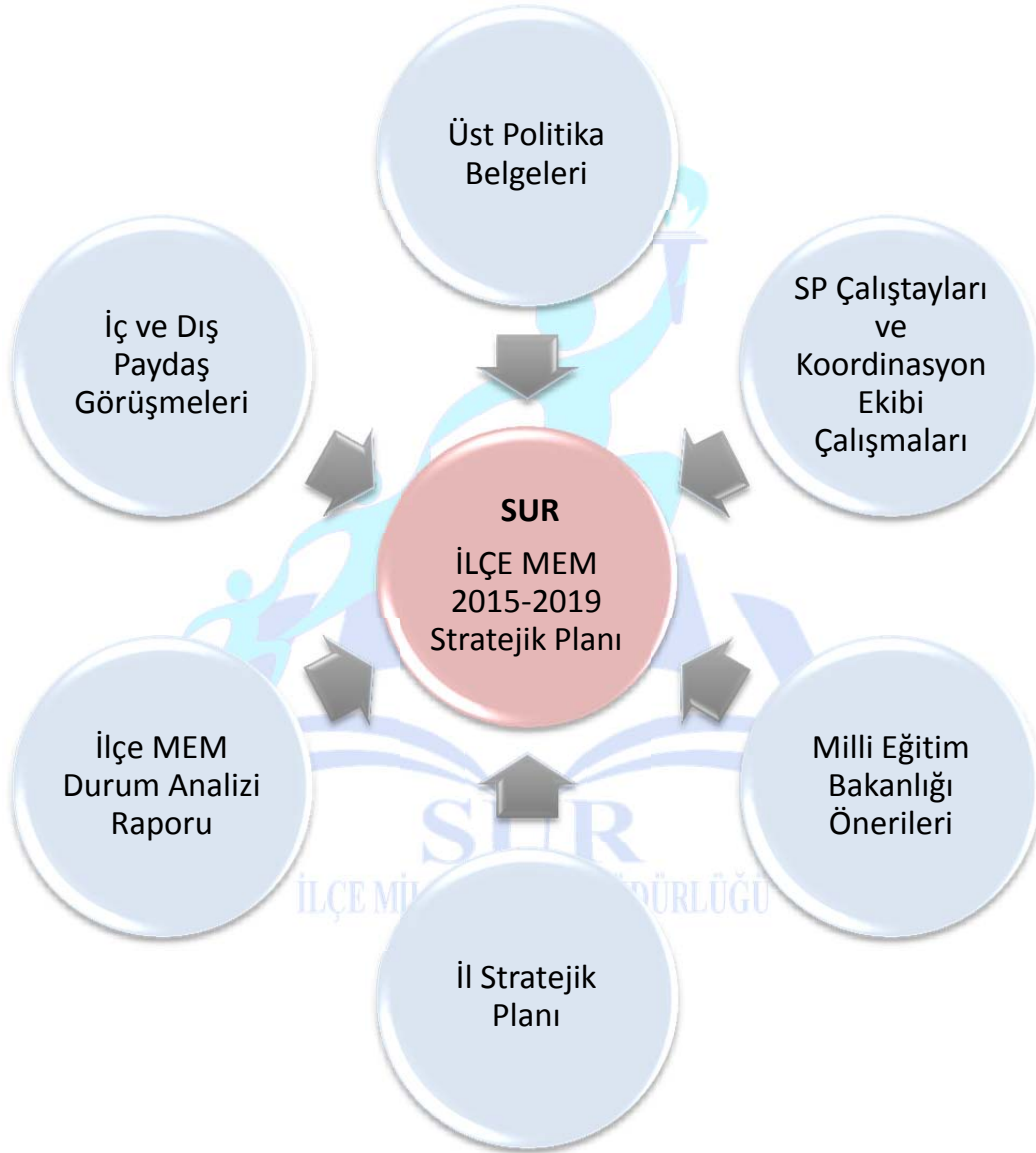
Üst Politika Belgeleri

İç ve Dış Paydaş Görüşmeleri

SP Çalıştayları ve Koordinasyon Ekibi Çalışmaları

**SUR**
İLÇE MEM 2015-2019 Stratejik Planı

İlçe MEM Durum Analizi Raporu

Milli Eğitim Bakanlığı Önerileri

SUR
İLÇE Mİ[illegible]DÜRLÜĞÜ

İl Stratejik Planı